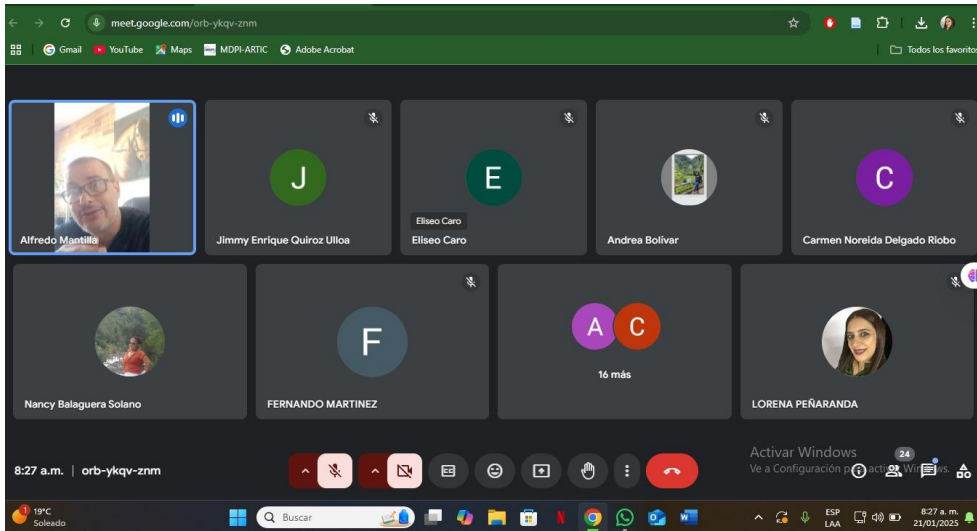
meet.google.com/orb-ykqv-znm

Gmail YouTube Maps MDPI-ARTIC Adobe Acrobat Todos los favoritos

Alfredo Mantilla

J
Jimmy Enrique Quiroz Ulloa

E
Eliseo Caro
Eliseo Caro

Andrea Bolivar

C
Carmen Noreida Delgado Riobo

Nancy Balaguera Solano

F
FERNANDO MARTINEZ

A C
16 más

LORENA PEÑARANDA

8:27 a.m. | orb-ykqv-znm

Activar Windows
Ve a Configuración para activar Windows.

24

19°C
Soleado

Buscar

ESP
LAA

8:27 a. m.
21/01/2025